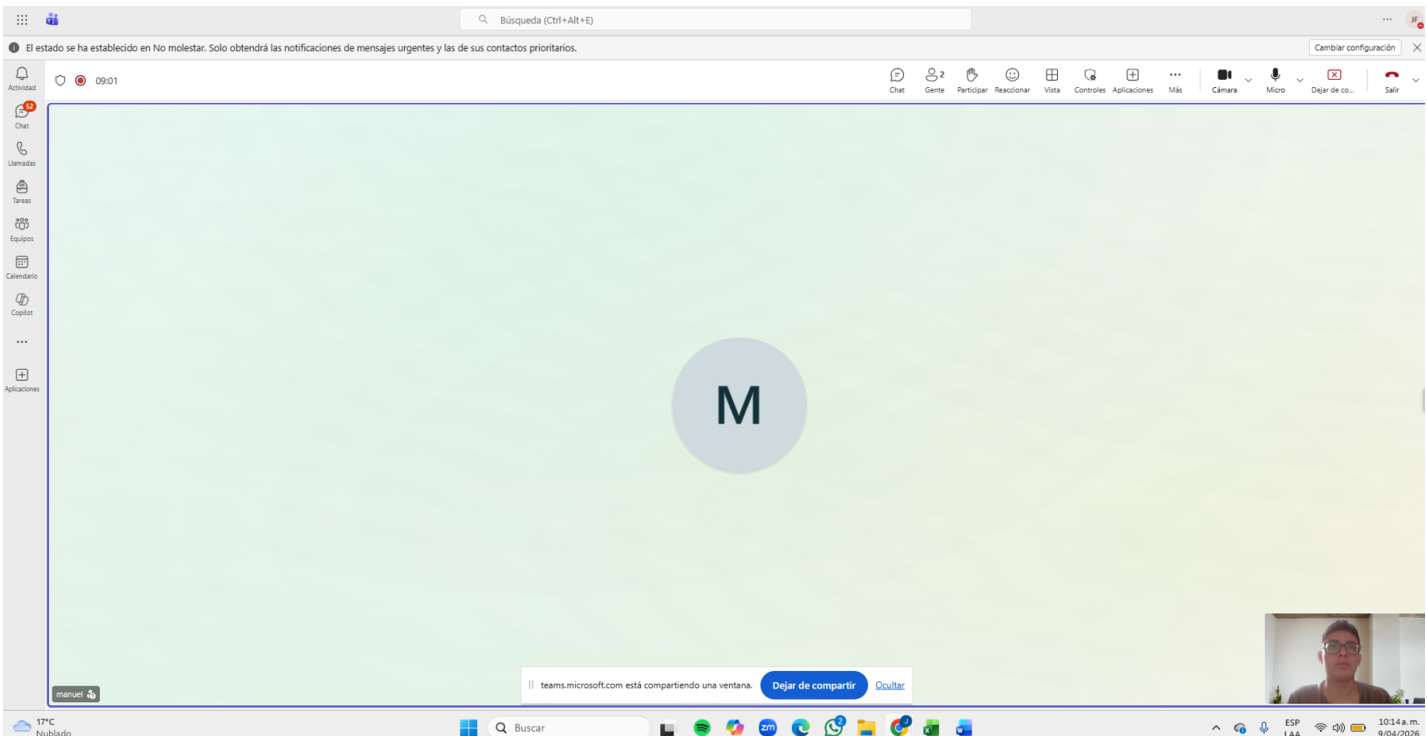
Búsqueda (Ctrl+Alt+E)

JF

El estado se ha establecido en No molestar. Solo obtendrá las notificaciones de mensajes urgentes y las de sus contactos prioritarios.

Cambiar configuración

Actividad

52

Chat

Llamadas

Tareas

Equipos

Calendario

Copilot

...

Aplicaciones

09:01

Chat

2

Gente

Participar

Reaccionar

Vista

Controles

Aplicaciones

...

Más

Cámara

Micro

Dejar de co...

Salir

M

manuel

teams.microsoft.com está compartiendo una ventana.

Dejar de compartir

Ocultar

17°C
Nublado

Buscar

2

ESP
LAA

10:14 a. m.
9/04/2026